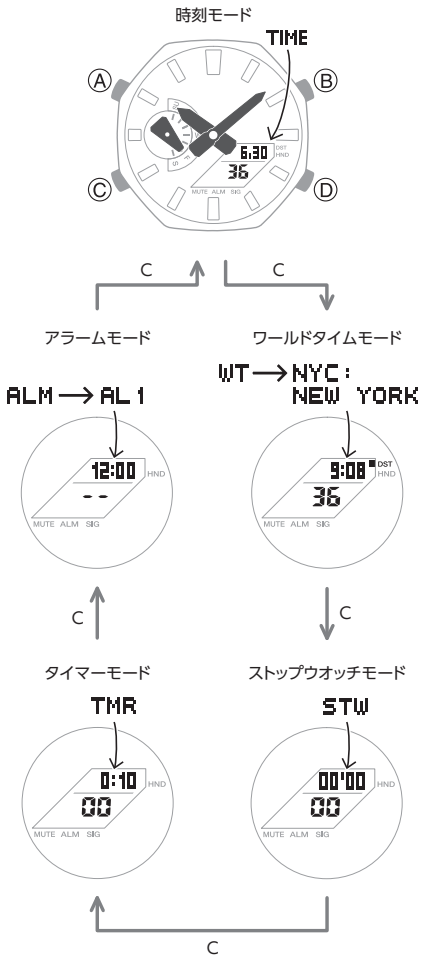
時刻モード

TIME

Ⓐ Ⓑ Ⓒ Ⓓ

6.30 DST HND
36
MUTE ALM SIG

C C

アラームモード

ワールドタイムモード

ALM → AL 1

12:00 HND
- -
MUTE ALM SIG

WT → NYC : NEW YORK

9:08 DST HND
36
MUTE ALM SIG

C

C

タイマーモード

ストップウオッチモード

TMR

0:10 HND
00
MUTE ALM SIG

STW

00'00 HND
00
MUTE ALM SIG

C